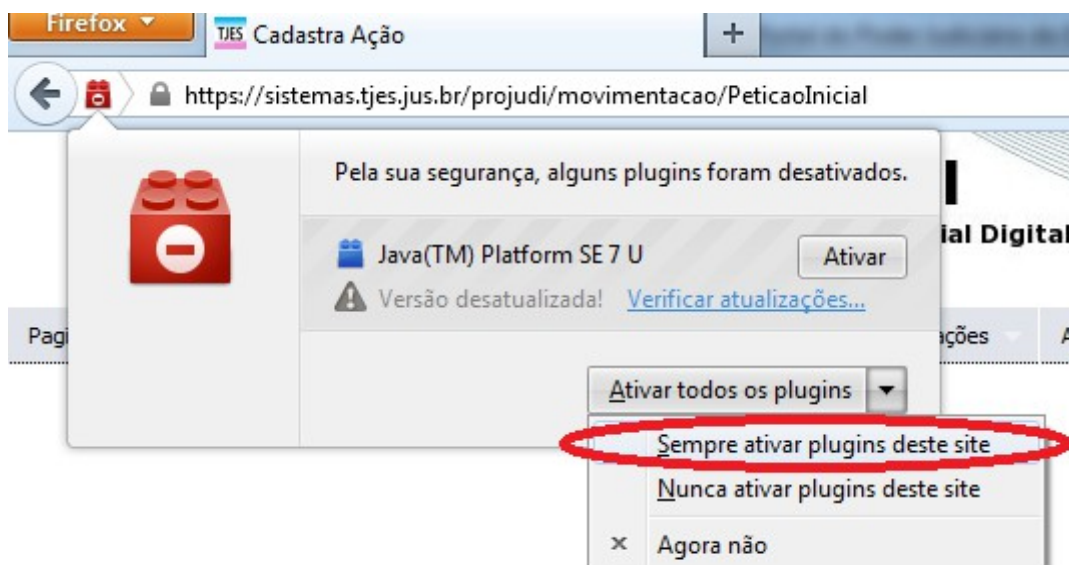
Firefox
TJES Cadastra Ação
+
https://sistemas.tjes.jus.br/projudi/movimentacao/PeticaoInicial

Pela sua segurança, alguns plugins foram desativados.

Java(TM) Platform SE 7 U
Ativar
Versão desatualizada! Verificar atualizações...

ial Digital
Pagi
ações

Ativar todos os plugins
Sempre ativar plugins deste site
Nunca ativar plugins deste site
× Agora não